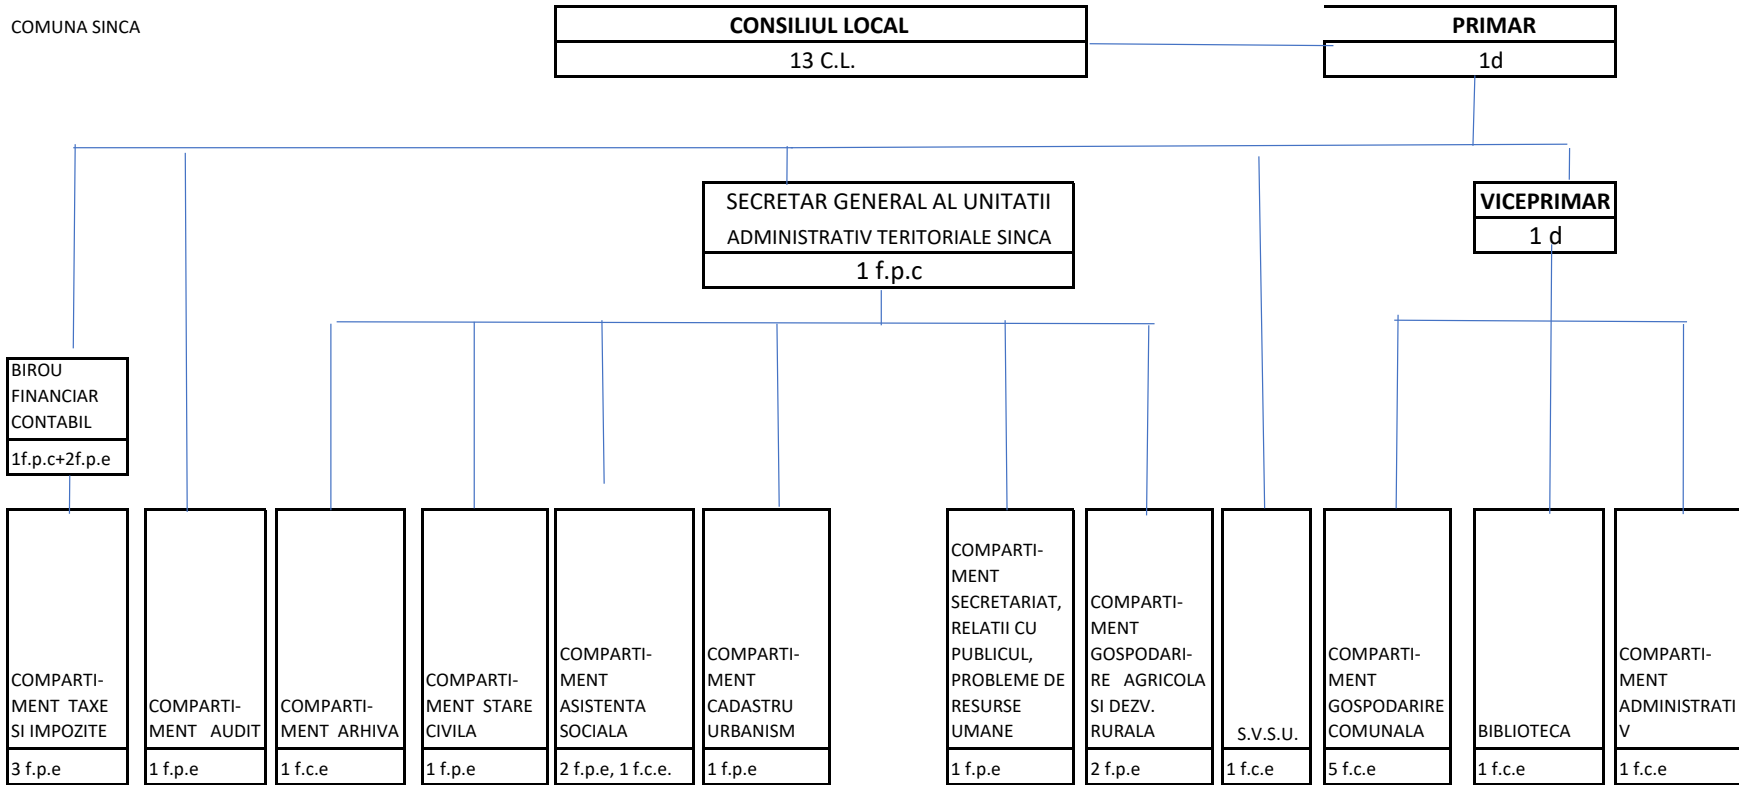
COMUNA SINCA

CONSILIUL LOCAL
13 C.L.

PRIMAR
1d

SECRETAR GENERAL AL UNITATII ADMINISTRATIV TERITORIALE SINCA
1 f.p.c

VICEPRIMAR
1 d

BIROU FINANCIAR CONTABIL
1f.p.c+2f.p.e

COMPARTIMENT TAXE SI IMPOZITE
3 f.p.e

COMPARTIMENT AUDIT
1 f.p.e

COMPARTIMENT ARHIVA
1 f.c.e

COMPARTIMENT STARE CIVILA
1 f.p.e

COMPARTIMENT ASISTENTA SOCIALA
2 f.p.e, 1 f.c.e.

COMPARTIMENT CADASTRU URBANISM
1 f.p.e

COMPARTIMENT SECRETARIAT, RELATII CU PUBLICUL, PROBLEME DE RESURSE UMANE
1 f.p.e

COMPARTIMENT GOSPODARIRE AGRICOLA SI DEZV. RURALA
2 f.p.e

S.V.S.U.
1 f.c.e

COMPARTIMENT GOSPODARIRE COMUNALA
5 f.c.e

BIBLIOTECA
1 f.c.e

COMPARTIMENT ADMINISTRATIV
1 f.c.e